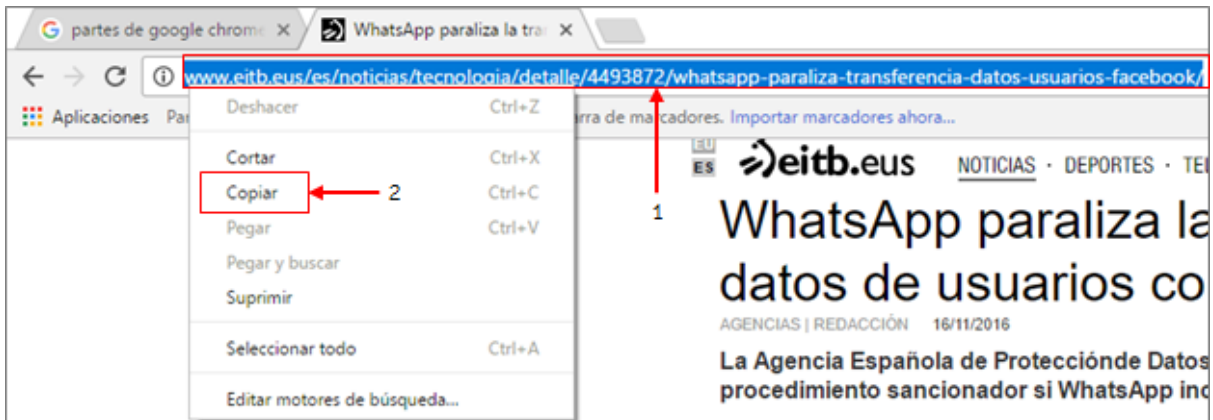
partes de google chrome ×
WhatsApp paraliza la tra ×

www.eitb.eus/es/noticias/tecnologia/detalle/4493872/whatsapp-paraliza-transferencia-datos-usuarios-facebook/

Aplicaciones Par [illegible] arra de marcadores. Importar marcadores ahora...

Deshacer Ctrl+Z
Cortar Ctrl+X
Copiar Ctrl+C
Pegar Ctrl+V
Pegar y buscar
Suprimir
Seleccionar todo Ctrl+A
Editar motores de búsqueda...

2

1

EU
ES
eitb.eus
NOTICIAS · DEPORTES · TE

WhatsApp paraliza la
datos de usuarios co

AGENCIAS | REDACCIÓN 16/11/2016

La Agencia Española de Protecciónde Datos
procedimiento sancionador si WhatsApp inc